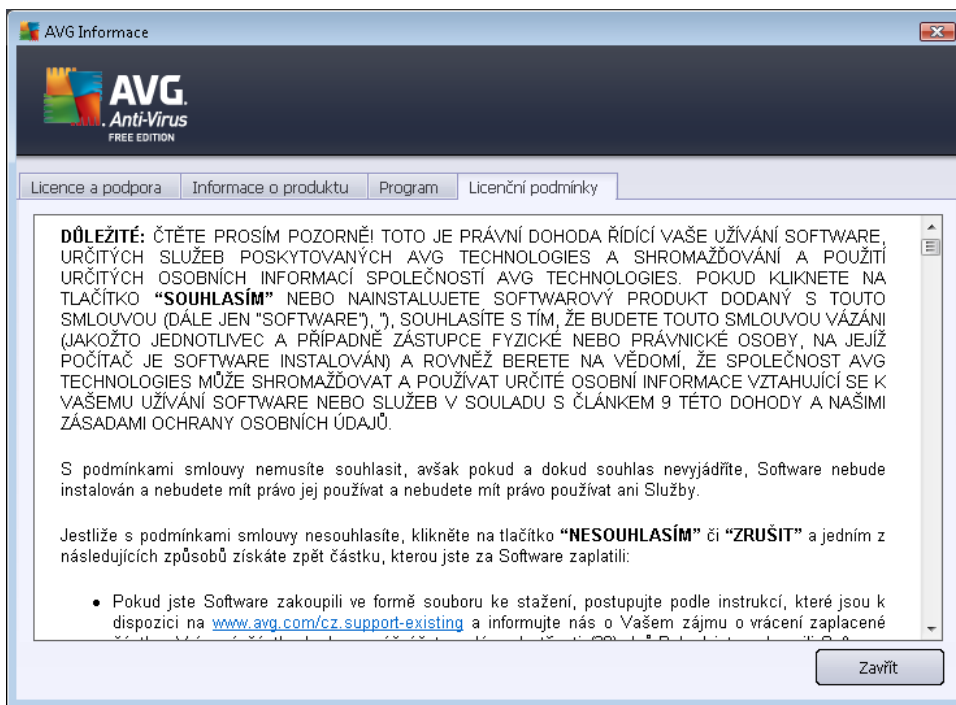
AVG Informace

AVG. Anti-Virus FREE EDITION

Licence a podpora | Informace o produktu | Program | Licenční podmínky

DŮLEŽITÉ: ČTĚTE PROSÍM POZORNĚ! TOTO JE PRÁVNÍ DOHODA ŘÍDÍCÍ VAŠE UŽÍVÁNÍ SOFTWARE, URČITÝCH SLUŽEB POSKYTOVANÝCH AVG TECHNOLOGIES A SHROMAŽĎOVÁNÍ A POUŽITÍ URČITÝCH OSOBNÍCH INFORMACÍ SPOLEČNOSTÍ AVG TECHNOLOGIES. POKUD KLIKNETE NA TLAČÍTKO "SOUHLASÍM" NEBO NAINSTALUJETE SOFTWAROVÝ PRODUKT DODANÝ S TOUTO SMLOUVOU (DÁLE JEN "SOFTWARE"), "), SOUHLASÍTE S TÍM, ŽE BUDETE TOUTO SMLOUVOU VÁZÁNI (JAKOŽTO JEDNOTLIVEC A PŘÍPADNĚ ZÁSTUPCE FYZICKÉ NEBO PRÁVNICKÉ OSOBY, NA JEJÍŽ POČÍTAČ JE SOFTWARE INSTALOVÁN) A ROVNĚŽ BERETE NA VĚDOMÍ, ŽE SPOLEČNOST AVG TECHNOLOGIES MŮŽE SHROMAŽĎOVAT A POUŽÍVAT URČITÉ OSOBNÍ INFORMACE VZTAHUJÍCÍ SE K VAŠEMU UŽÍVÁNÍ SOFTWARE NEBO SLUŽEB V SOULADU S ČLÁNKEM 9 TÉTO DOHODY A NAŠIMI ZÁSADAMI OCHRANY OSOBNÍCH ÚDAJŮ.

S podmínkami smlouvy nemusíte souhlasit, avšak pokud a dokud souhlas nevyjádříte, Software nebude instalován a nebudete mít právo jej používat a nebudete mít právo používat ani Služby.

Jestliže s podmínkami smlouvy nesouhlasíte, klikněte na tlačítko "NESOUHLASÍM" či "ZRUŠIT" a jedním z následujících způsobů získáte zpět částku, kterou jste za Software zaplatili:

• Pokud jste Software zakoupili ve formě souboru ke stažení, postupujte podle instrukcí, které jsou k dispozici na www.avg.com/cz.support-existing a informujte nás o Vašem zájmu o vrácení zaplacené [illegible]

Zavřít